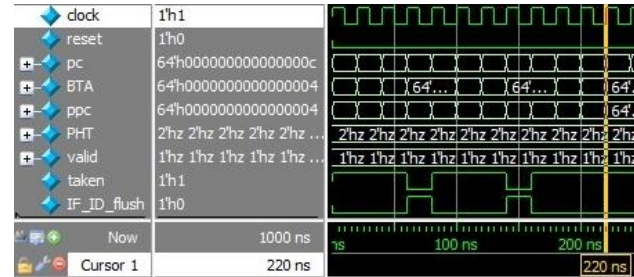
| | |
|---|---|
| clock | 1'h1 |
| reset | 1'h0 |
| pc | 64'h000000000000000c |
| BTA | 64'h0000000000000004 |
| ppc | 64'h0000000000000004 |
| PHT | 2'hz 2'hz 2'hz 2'hz 2'hz ... |
| valid | 1'hz 1'hz 1'hz 1'hz 1'hz ... |
| taken | 1'h1 |
| IF_ID_flush | 1'h0 |
| Now | 1000 ns |
| Cursor 1 | 220 ns |

64'... 64'... 64'
64'
2'hz 2'hz 2'hz 2'hz 2'hz 2'hz 2'hz 2'hz 2'hz 2'hz
1'hz 1'hz 1'hz 1'hz 1'hz 1'hz 1'hz 1'hz 1'hz 1'hz

ns 100 ns 200 ns
220 ns